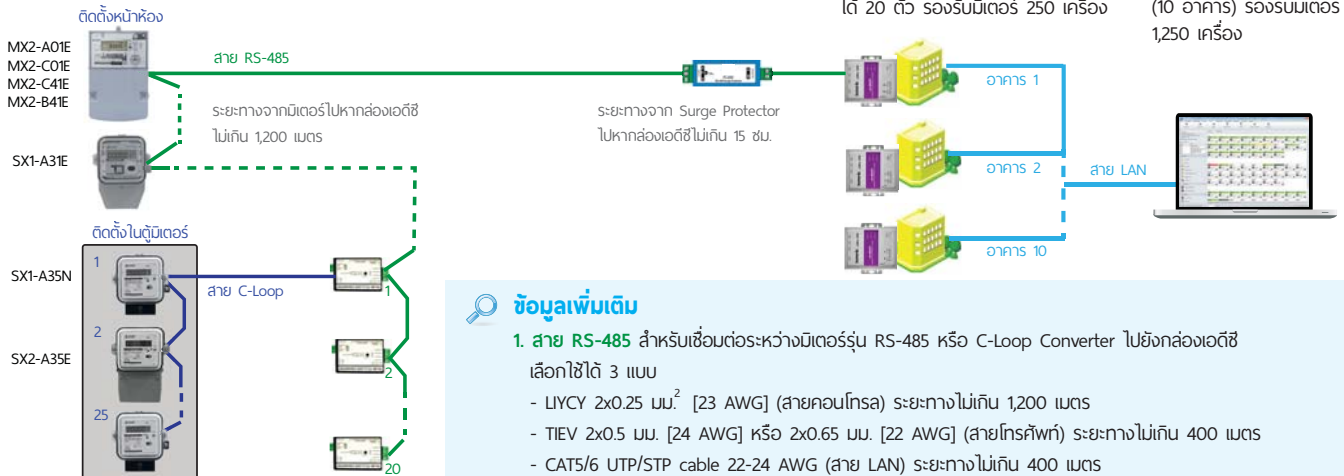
ติดตั้งหน้าห้อง

MX2-A01E
MX2-C01E
MX2-C41E
MX2-B41E

สาย RS-485

ระยะทางจากมิเตอร์ไปหากล่องเอดีซี ไม่เกิน 1,200 เมตร

SX1-A31E

ได้ 20 ตัว รองรับมิเตอร์ 250 เครื่อง

(10 อาคาร) รองรับมิเตอร์ 1,250 เครื่อง

ระยะทางจาก Surge Protector ไปหากล่องเอดีซีไม่เกิน 15 ซม.

อาคาร 1

อาคาร 2

สาย LAN

อาคาร 10

ติดตั้งในตู้มิเตอร์

SX1-A35N

1

สาย C-Loop

1

2

SX2-A35E

2

25

20

ข้อมูลเพิ่มเติม

1. สาย RS-485 สำหรับเชื่อมต่อระหว่างมิเตอร์รุ่น RS-485 หรือ C-Loop Converter ไปยังกล่องเอดีซี เลือกใช้ได้ 3 แบบ

- LIYCY 2x0.25 มม.$^2$ [23 AWG] (สายคอนโทรล) ระยะทางไม่เกิน 1,200 เมตร
- TIEV 2x0.5 มม. [24 AWG] หรือ 2x0.65 มม. [22 AWG] (สายโทรศัพท์) ระยะทางไม่เกิน 400 เมตร
- CAT5/6 UTP/STP cable 22-24 AWG (สาย LAN) ระยะทางไม่เกิน 400 เมตร